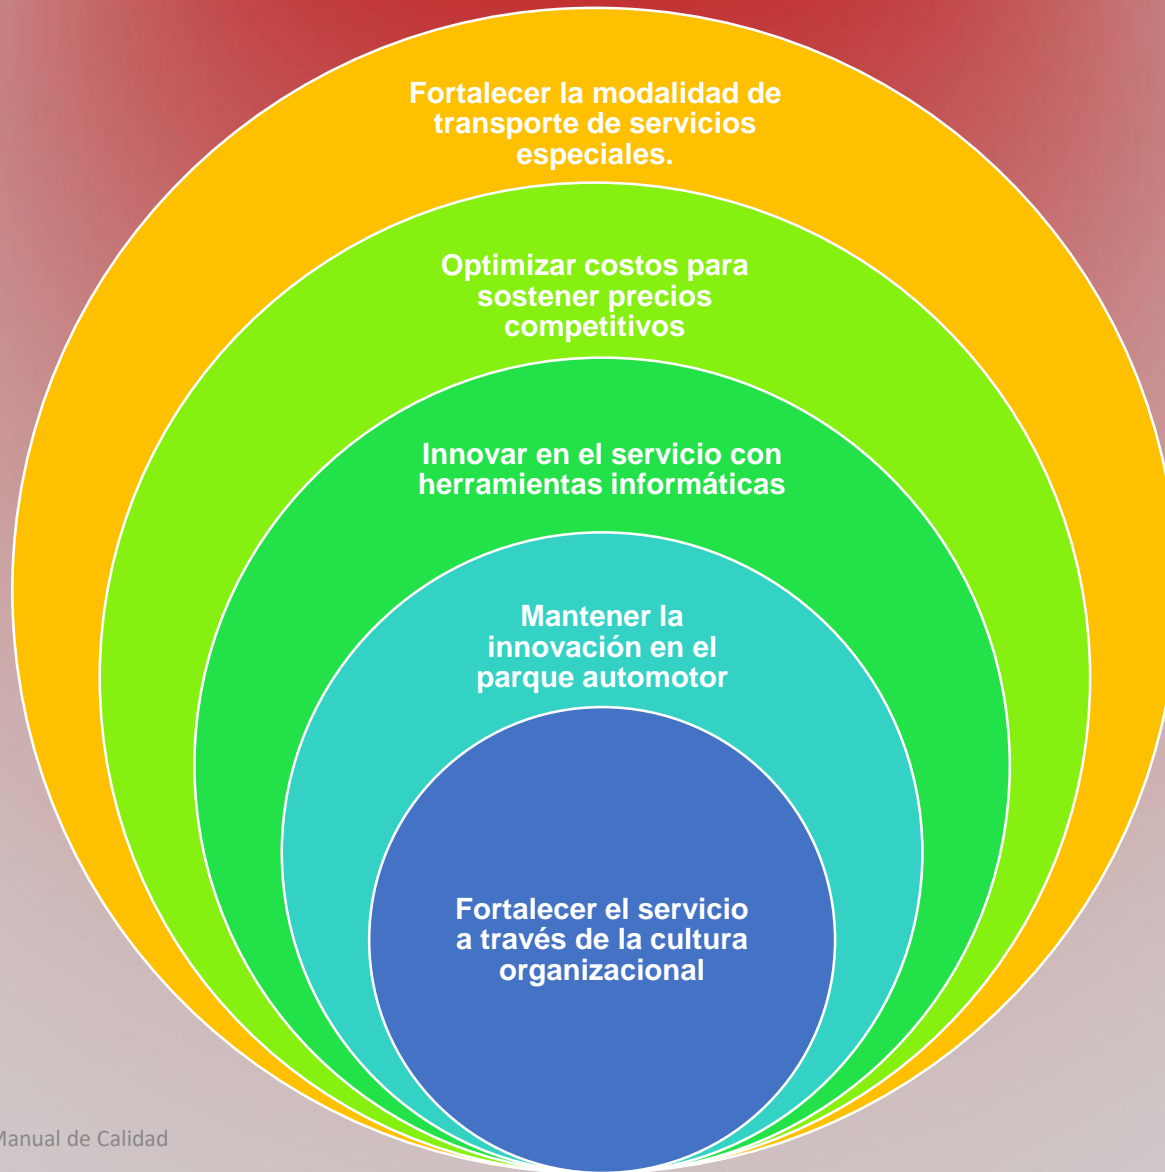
Fortalecer la modalidad de transporte de servicios especiales.

Optimizar costos para sostener precios competitivos

Innovar en el servicio con herramientas informáticas

Mantener la innovación en el parque automotor

Fortalecer el servicio a través de la cultura organizacional

Manual de Calidad